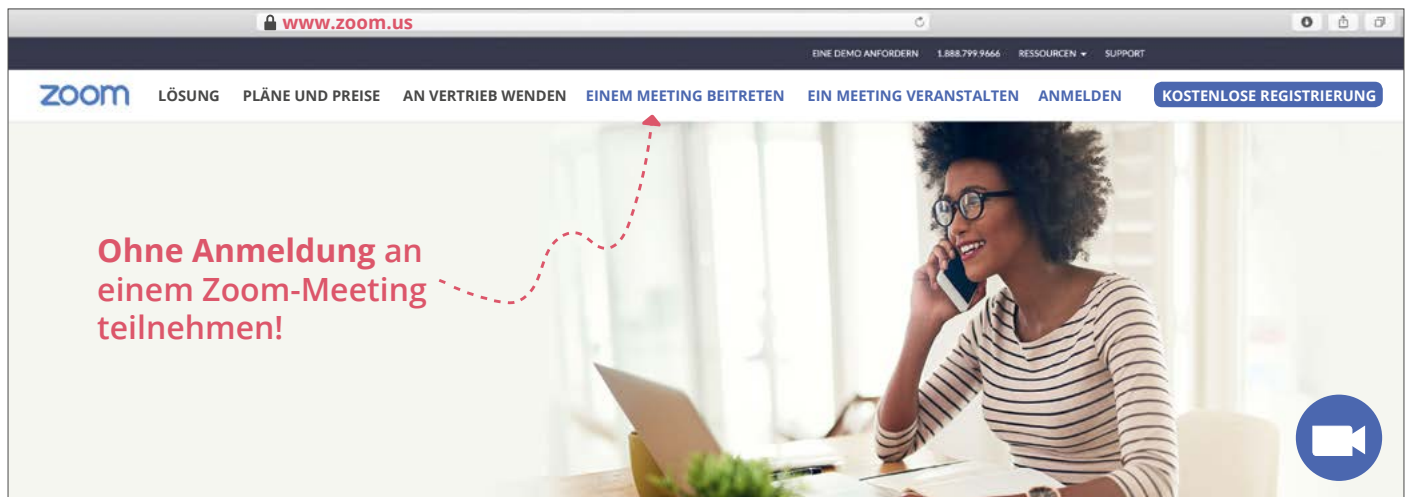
www.zoom.us

EINE DEMO ANFORDERN 1.888.799.9666 RESSOURCEN SUPPORT

zoom LÖSUNG PLÄNE UND PREISE AN VERTRIEB WENDEN EINEM MEETING BEITRETEN EIN MEETING VERANSTALTEN ANMELDEN KOSTENLOSE REGISTRIERUNG

Ohne Anmeldung an einem Zoom-Meeting teilnehmen!